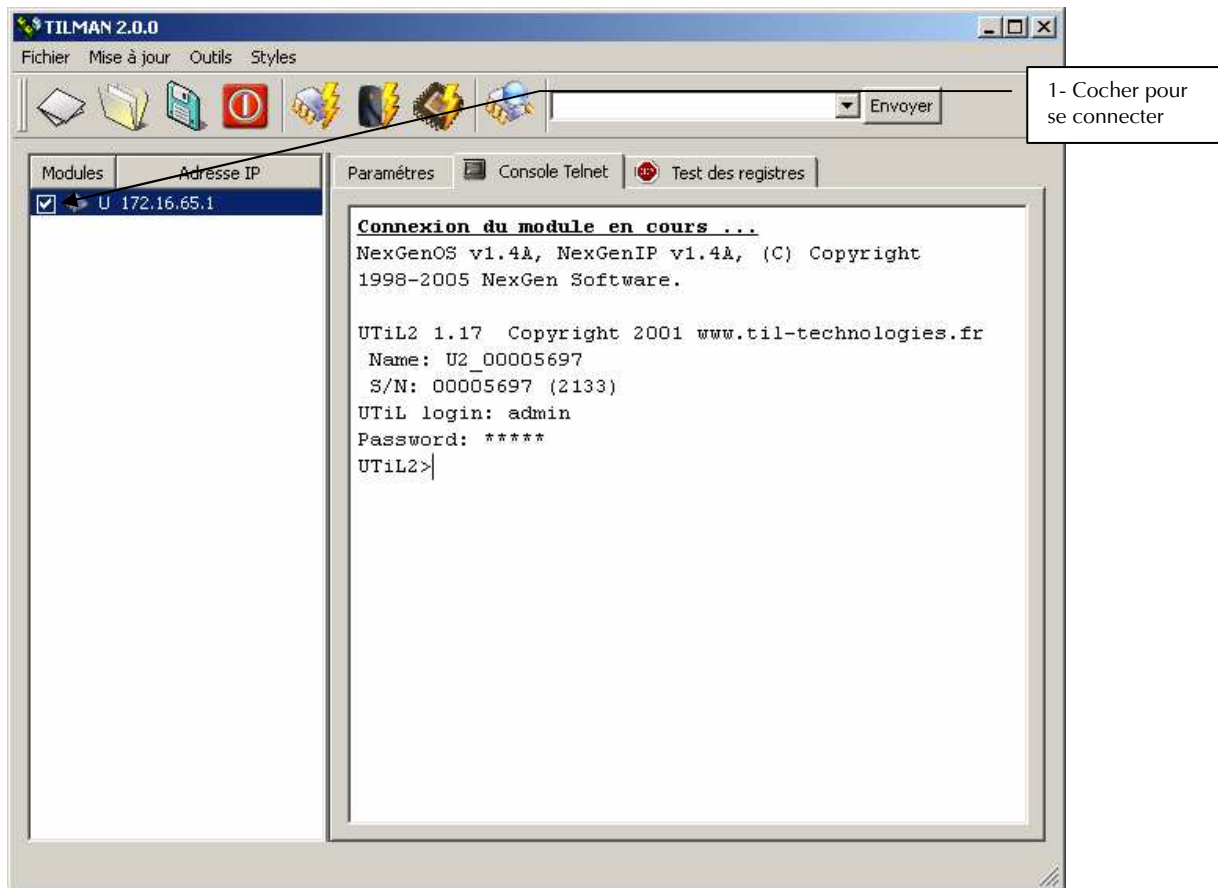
TILMAN 2.0.0

Fichier Mise à jour Outils Styles

Envoyer

1- Cocher pour se connecter

| Modules | Adresse IP |
|---|---|
| U | 172.16.65.1 |

Paramétres Console Telnet Test des registres

Connexion du module en cours ...
NexGenOS v1.4A, NexGenIP v1.4A, (C) Copyright 1998-2005 NexGen Software.

UTiL2 1.17 Copyright 2001 www.til-technologies.fr
Name: U2_00005697
S/N: 00005697 (2133)
UTiL login: admin
Password: *****
UTiL2>